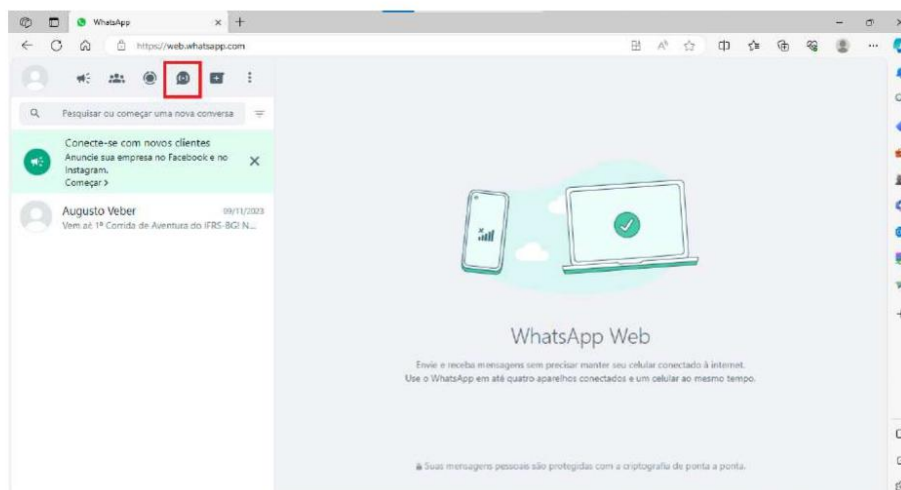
WhatsApp

https://web.whatsapp.com

Pesquisar ou começar uma nova conversa

Conecte-se com novos clientes
Anuncie sua empresa no Facebook e no Instagram.
Começar >

Augusto Veber 09/11/2023
Vem aí: 1ª Corrida de Aventura do IFRS-BG! N...

WhatsApp Web

Envie e receba mensagens sem precisar manter seu celular conectado à internet.
Use o WhatsApp em até quatro aparelhos conectados e um celular ao mesmo tempo.

Suas mensagens pessoais são protegidas com a criptografia de ponta a ponta.